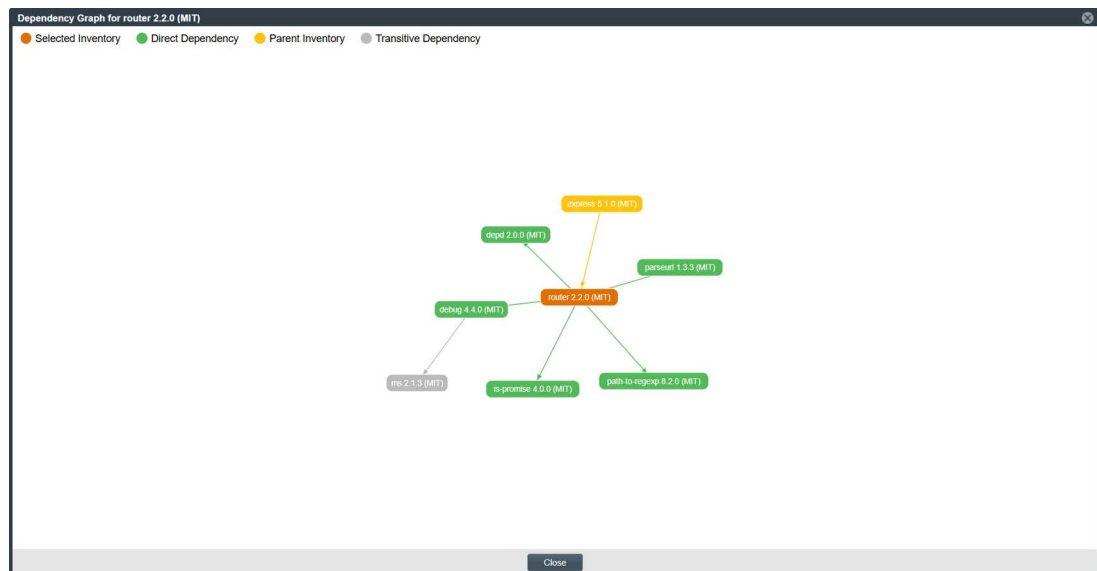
Dependency Graph for router 2.2.0 (MIT)

Selected Inventory Direct Dependency Parent Inventory Transitive Dependency

express 5.1.0 (MIT)
depd 2.0.0 (MIT)
parseurl 1.3.3 (MIT)
router 2.2.0 (MIT)
debug 4.4.0 (MIT)
ms 2.1.3 (MIT)
is-promise 4.0.0 (MIT)
path-to-regexp 8.2.0 (MIT)

Close